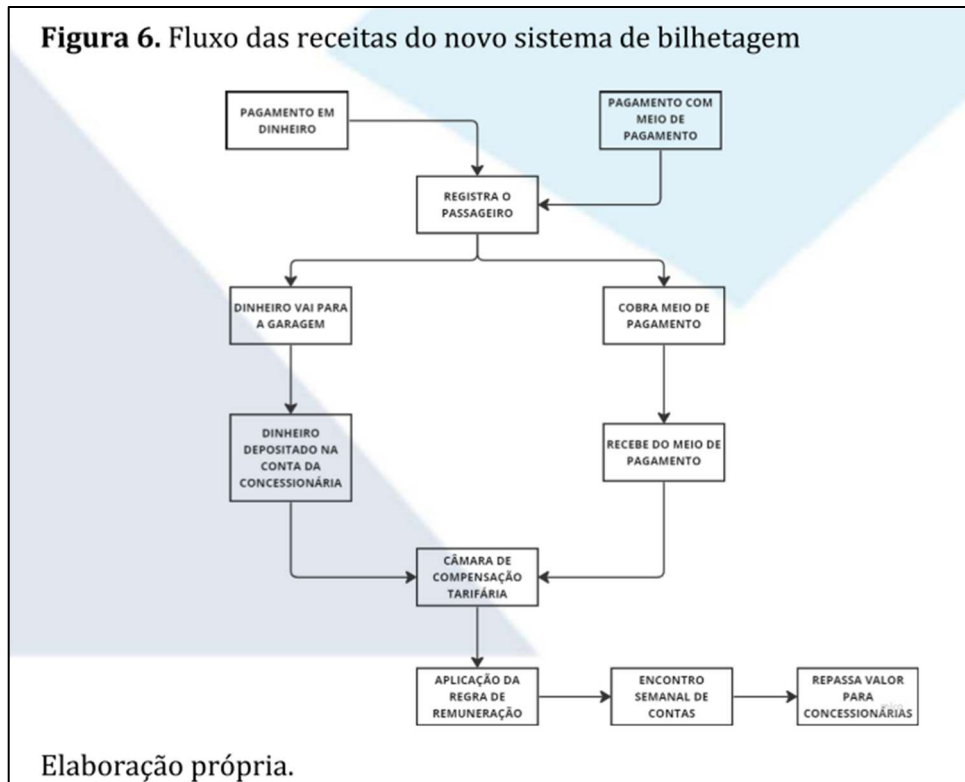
**Figura 6.** Fluxo das receitas do novo sistema de bilhetagem

PAGAMENTO EM DINHEIRO

PAGAMENTO COM MEIO DE PAGAMENTO

REGISTRA O PASSAGEIRO

DINHEIRO VAI PARA A GARAGEM

COBRA MEIO DE PAGAMENTO

DINHEIRO DEPOSITADO NA CONTA DA CONCESSIONÁRIA

RECEBE DO MEIO DE PAGAMENTO

CÂMARA DE COMPENSAÇÃO TARIFÁRIA

APLICAÇÃO DA REGRA DE REMUNERAÇÃO

ENCONTRO SEMANAL DE CONTAS

REPASSA VALOR PARA CONCESSIONÁRIAS

Elaboração própria.